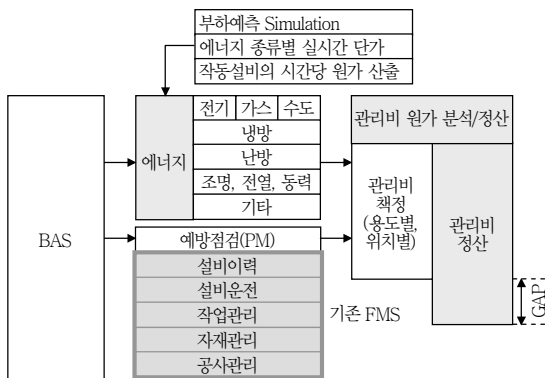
부하예측 Simulation
에너지 종류별 실시간 단가
작동설비의 시간당 원가 산출

BAS

에너지

전기
가스
수도
냉방
난방
조명, 전열, 동력
기타

예방점검(PM)
설비이력
설비운전
작업관리
자재관리
공사관리

기존 FMS

관리비 원가 분석/정산

관리비 책정 (용도별, 위치별)

관리비 정산

GAP